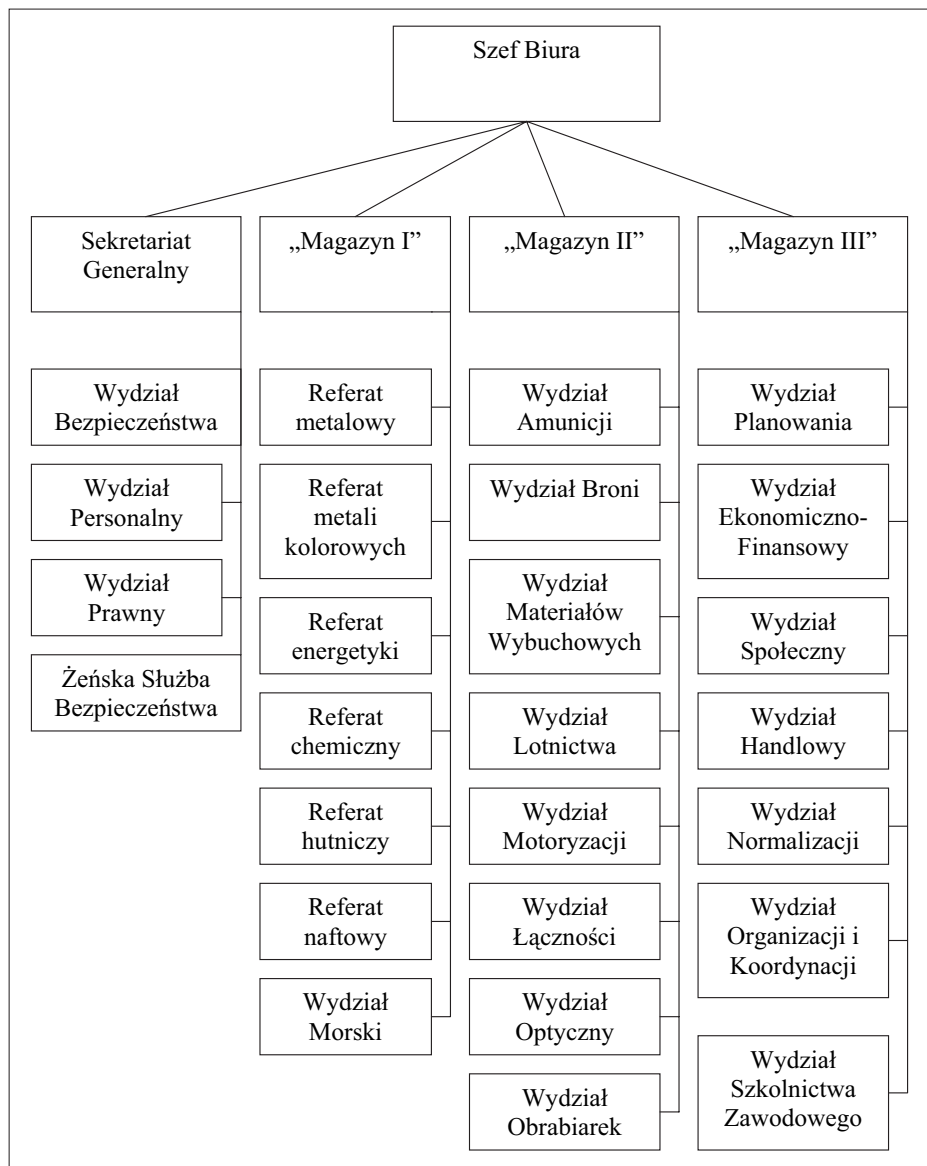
Szef Biura

Sekretariat Generalny

Wydział Bezpieczeństwa

Wydział Personalny

Wydział Prawny

Żeńska Służba Bezpieczeństwa

„Magazyn I”

Referat metalowy

Referat metali kolorowych

Referat energetyki

Referat chemiczny

Referat hutniczy

Referat naftowy

Wydział Morski

„Magazyn II”

Wydział Amunicji

Wydział Broni

Wydział Materiałów Wybuchowych

Wydział Lotnictwa

Wydział Motoryzacji

Wydział Łączności

Wydział Optyczny

Wydział Obrabiarek

„Magazyn III”

Wydział Planowania

Wydział Ekonomiczno-Finansowy

Wydział Społeczny

Wydział Handlowy

Wydział Normalizacji

Wydział Organizacji i Koordynacji

Wydział Szkolnictwa Zawodowego